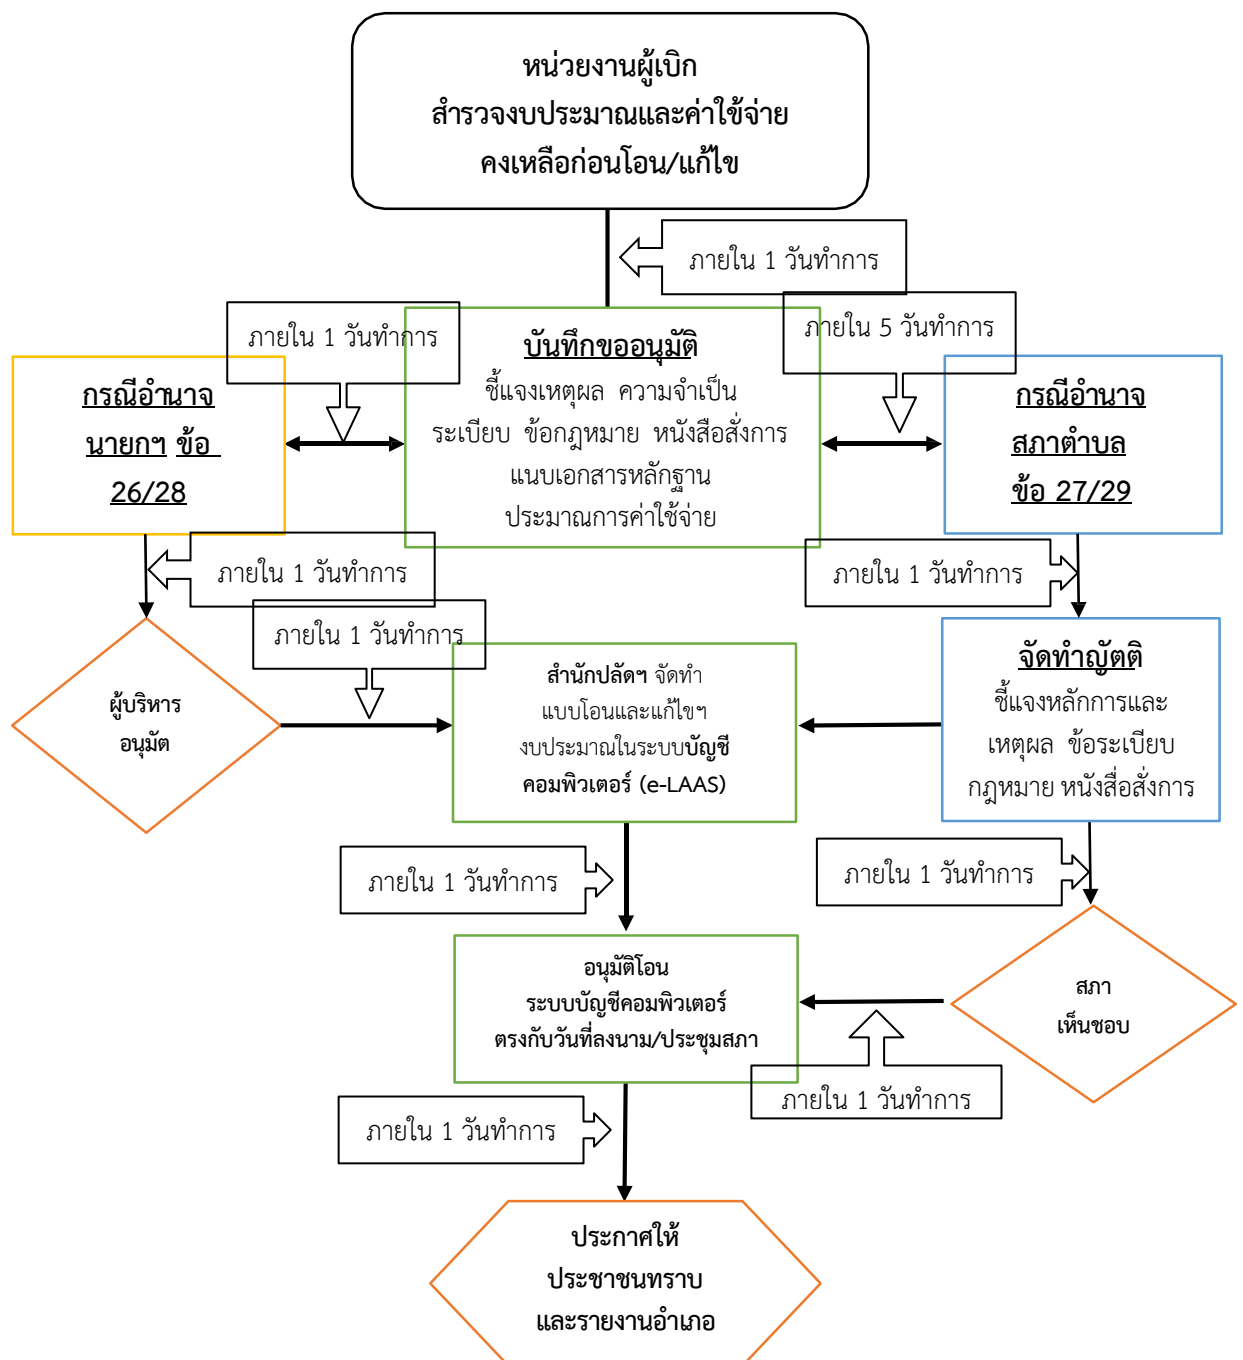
หน่วยงานผู้เบิก
สำรวจงบประมาณและค่าใช้จ่าย
คงเหลือก่อนโอน/แก้ไข

ภายใน 1 วันทำการ

ภายใน 1 วันทำการ

บันทึกขออนุมัติ
ชี้แจงเหตุผล ความจำเป็น
ระเบียบ ข้อกฎหมาย หนังสือสั่งการ
แนบเอกสารหลักฐาน
ประมาณการค่าใช้จ่าย

ภายใน 5 วันทำการ

กรณีอำนาจ
นายกฯ ข้อ
26/28

กรณีอำนาจ
สภาตำบล
ข้อ 27/29

ภายใน 1 วันทำการ

ภายใน 1 วันทำการ

ภายใน 1 วันทำการ

ผู้บริหาร
อนุมัติ

สำนักปลัดฯ จัดทำ
แบบโอนและแก้ไขฯ
งบประมาณในระบบบัญชี
คอมพิวเตอร์ (e-LAAS)

จัดทำญัตติ
ชี้แจงหลักการและ
เหตุผล ข้อระเบียบ
กฎหมาย หนังสือสั่งการ

ภายใน 1 วันทำการ

ภายใน 1 วันทำการ

อนุมัติโอน
ระบบบัญชีคอมพิวเตอร์
ตรงกับวันที่ลงนาม/ประชุมสภา

สภา
เห็นชอบ

ภายใน 1 วันทำการ

ภายใน 1 วันทำการ

ประกาศให้
ประชาชนทราบ
และรายงานอำเภอ